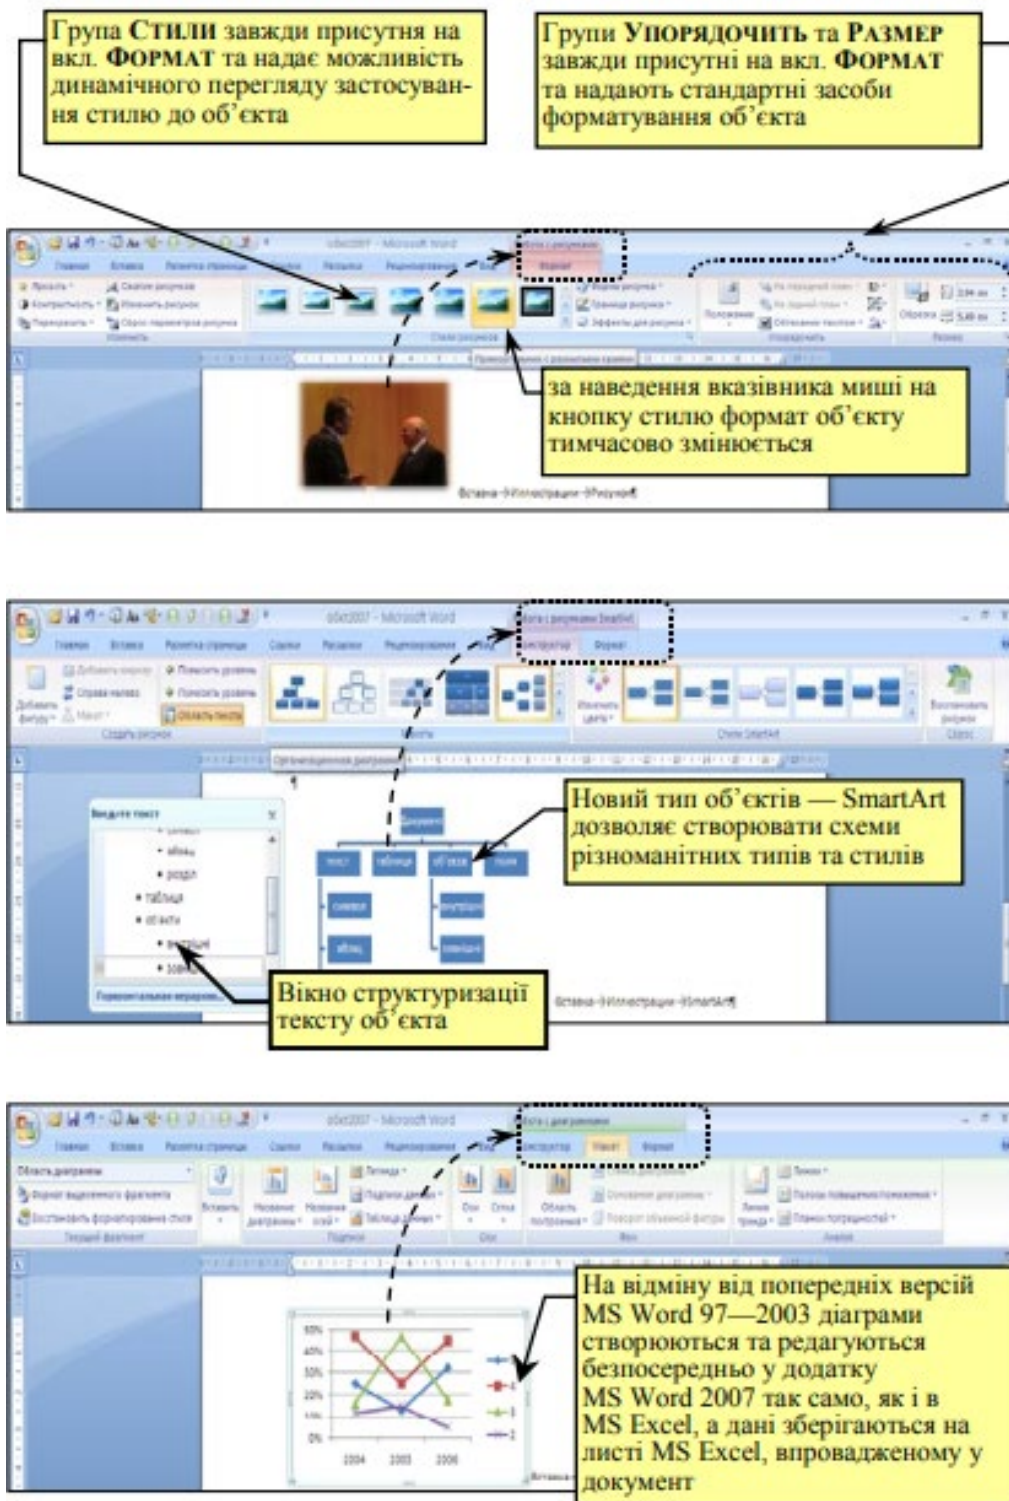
Група СТИЛИ завжди присутня на вкл. ФОРМАТ та надає можливість динамічного перегляду застосування стилю до об'єкта

Групи УПОРЯДОЧИТЬ та РАЗМЕР завжди присутні на вкл. ФОРМАТ та надають стандартні засоби форматування об'єкта

за наведення вказівника миші на кнопку стилю формат об'єкту тимчасово змінюється

Вставка→Иллюстрации→Рисунок

Новий тип об'єктів — SmartArt дозволяє створювати схеми різноманітних типів та стилів

Вікно структуризації тексту об'єкта

Вставка→Иллюстрации→SmartArt

На відміну від попередніх версій MS Word 97—2003 діаграми створюються та редагуються безпосередньо у додатку MS Word 2007 так само, як і в MS Excel, а дані зберігаються на листі MS Excel, впровадженому у документ